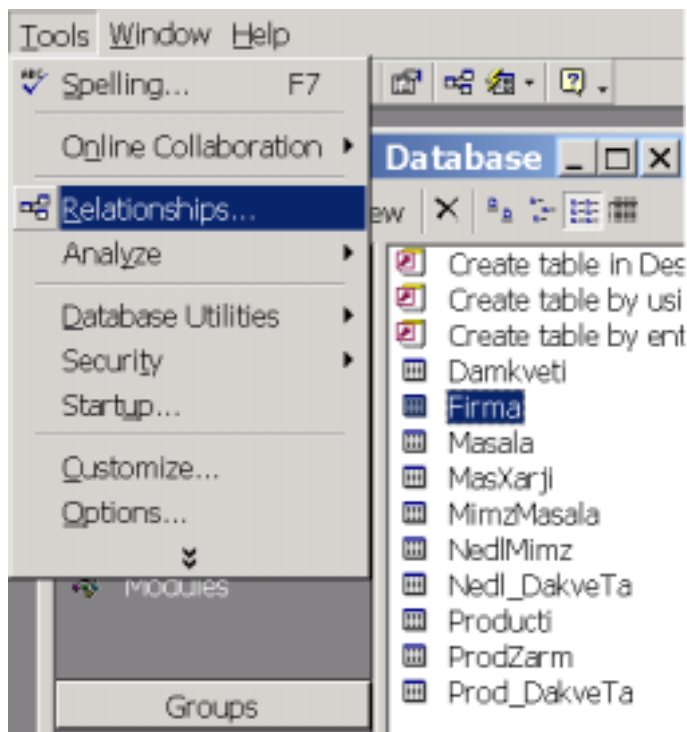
Tools Window Help

Spelling... F7

Online Collaboration

Relationships...

Analyze

Database Utilities

Security

Startup...

Customize...

Options...

Database

ew

Create table in Des

Create table by usi

Create table by ent

Damkveti

Firma

Masala

MasXarji

MimzMasala

NedlMimz

Nedl_DakveTa

Producti

ProdZarm

Prod_DakveTa

Modules

Groups